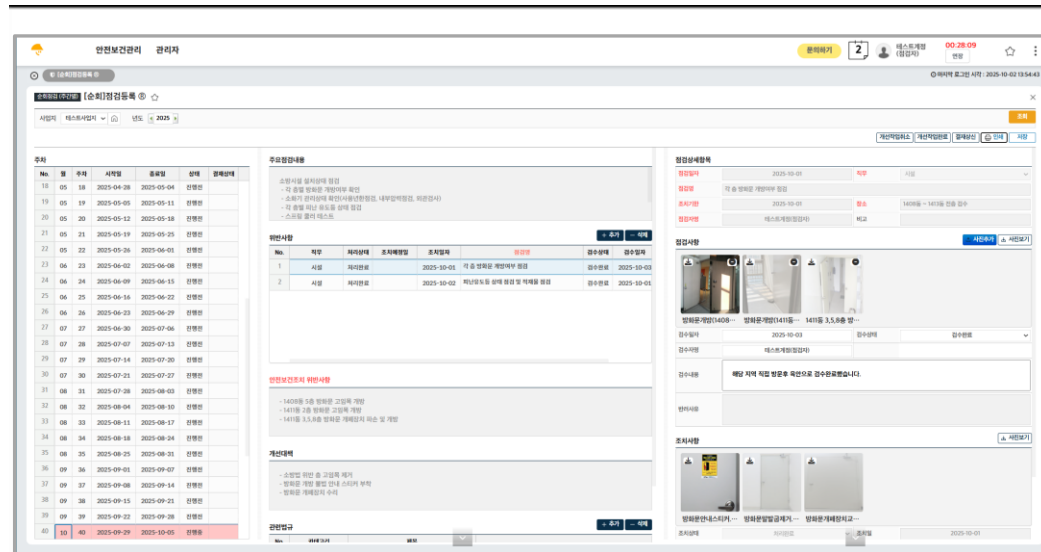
안전보건관리 관리자

문의하기 2 테스트계정 (점검자) 00:28:09 연장

[순회]점검등록

이터막 로그인 시작 : 2025-10-02 13:54:43

순회점검 (주간별) [순회]점검등록

사업지 테스트사업지 년도 2025

조회

개선작업취소 개선작업완료 결재상신 인쇄 저장

주차

| No. | 월 | 주차 | 시작일 | 종료일 | 상태 | 결재상태 |
|---|---|---|---|---|---|---|
| 18 | 05 | 18 | 2025-04-28 | 2025-05-04 | 진행전 | |
| 19 | 05 | 19 | 2025-05-05 | 2025-05-11 | 진행전 | |
| 20 | 05 | 20 | 2025-05-12 | 2025-05-18 | 진행전 | |
| 21 | 05 | 21 | 2025-05-19 | 2025-05-25 | 진행전 | |
| 22 | 05 | 22 | 2025-05-26 | 2025-06-01 | 진행전 | |
| 23 | 06 | 23 | 2025-06-02 | 2025-06-08 | 진행전 | |
| 24 | 06 | 24 | 2025-06-09 | 2025-06-15 | 진행전 | |
| 25 | 06 | 25 | 2025-06-16 | 2025-06-22 | 진행전 | |
| 26 | 06 | 26 | 2025-06-23 | 2025-06-29 | 진행전 | |
| 27 | 07 | 27 | 2025-06-30 | 2025-07-06 | 진행전 | |
| 28 | 07 | 28 | 2025-07-07 | 2025-07-13 | 진행전 | |
| 29 | 07 | 29 | 2025-07-14 | 2025-07-20 | 진행전 | |
| 30 | 07 | 30 | 2025-07-21 | 2025-07-27 | 진행전 | |
| 31 | 08 | 31 | 2025-07-28 | 2025-08-03 | 진행전 | |
| 32 | 08 | 32 | 2025-08-04 | 2025-08-10 | 진행전 | |
| 33 | 08 | 33 | 2025-08-11 | 2025-08-17 | 진행전 | |
| 34 | 08 | 34 | 2025-08-18 | 2025-08-24 | 진행전 | |
| 35 | 08 | 35 | 2025-08-25 | 2025-08-31 | 진행전 | |
| 36 | 09 | 36 | 2025-09-01 | 2025-09-07 | 진행전 | |
| 37 | 09 | 37 | 2025-09-08 | 2025-09-14 | 진행전 | |
| 38 | 09 | 38 | 2025-09-15 | 2025-09-21 | 진행전 | |
| 39 | 09 | 39 | 2025-09-22 | 2025-09-28 | 진행전 | |
| 40 | 10 | 40 | 2025-09-29 | 2025-10-05 | 진행중 | |

주요점검내용

소방시설 설치상태 점검
- 각 층별 방화문 개방여부 확인
- 소화기 관리상태 확인(사용년한점검, 내부압력점검, 외관검사)
- 각 층별 피난 유도등 상태 점검
- 스프링 클러 테스트

위반사항 + 추가 - 삭제

| No. | 직무 | 처리상태 | 조치예정일 | 조치일자 | 점검명 | 검수상태 | 검수일자 |
|---|---|---|---|---|---|---|---|
| 1 | 시설 | 처리완료 | | 2025-10-01 | 각 층 방화문 개방여부 점검 | 검수완료 | 2025-10-03 |
| 2 | 시설 | 처리완료 | | 2025-10-02 | 피난유도등 상태 점검 및 적재물 점검 | 검수완료 | 2025-10-01 |

안전보건조치 위반사항

- 1408동 5층 방화문 고임목 개방
- 1411동 2층 방화문 고임목 개방
- 1411동 3,5,8층 방화문 개폐장치 파손 및 개방

개선대책

- 소방법 위반 층 고임목 제거
- 방화문 개방 불법 안내 스티커 부착
- 방화문 개폐장치 수리

관련법규 + 추가 - 삭제

No.

점검상세항목

| 점검일자 | 2025-10-01 | 직무 | 시설 |
|---|---|---|---|
| 점검명 | 각 층 방화문 개방여부 점검 | | |
| 조치기한 | 2025-10-01 | 장소 | 1408동 ~ 1411동 전층 점검 |
| 점검자명 | 테스트계정(점검자) | 비고 | |

점검사항 사진추가 사진보기

방화문개방(1408... 방화문개방(1411동... 1411동 3,5,8층 방...

| 검수일자 | 2025-10-03 | 검수상태 | 검수완료 |
|---|---|---|---|
| 검수자명 | 테스트계정(점검자) | | |

검수내용 해당 지역 직접 방문후 육안으로 검수완료했습니다.

반려사유

조치사항 사진보기

방화문안내스티커... 방화문발밑금제거... 방화문개폐장치교...

조치상태 처리완료 조치일 2025-10-01